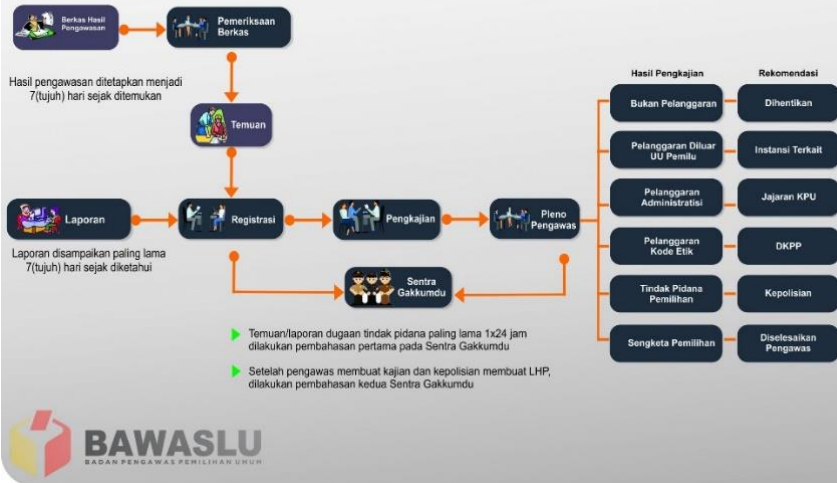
Berkas Hasil Pengawasan

Pemeriksaan Berkas

Hasil pengawasan ditetapkan menjadi 7(tujuh) hari sejak ditemukan

Temuan

Laporan

Registrasi

Pengkajian

Pleno Pengawas

Laporan disampaikan paling lama 7(tujuh) hari sejak diketahui

Sentra Gakkumdu

Temuan/laporan dugaan tindak pidana paling lama 1x24 jam dilakukan pembahasan pertama pada Sentra Gakkumdu

Setelah pengawas membuat kajian dan kepolisian membuat LHP, dilakukan pembahasan kedua Sentra Gakkumdu

| Hasil Pengkajian | Rekomendasi |
|---|---|
| Bukan Pelanggaran | Dihentikan |
| Pelanggaran Diluar UU Pemilu | Instansi Terkait |
| Pelanggaran Administratisi | Jajaran KPU |
| Pelanggaran Kode Etik | DKPP |
| Tindak Pidana Pemilihan | Kepolisian |
| Sengketa Pemilihan | Diselesaikan Pengawas |

BAWASLU
BADAN PENGAWAS PEMILIHAN UMUM